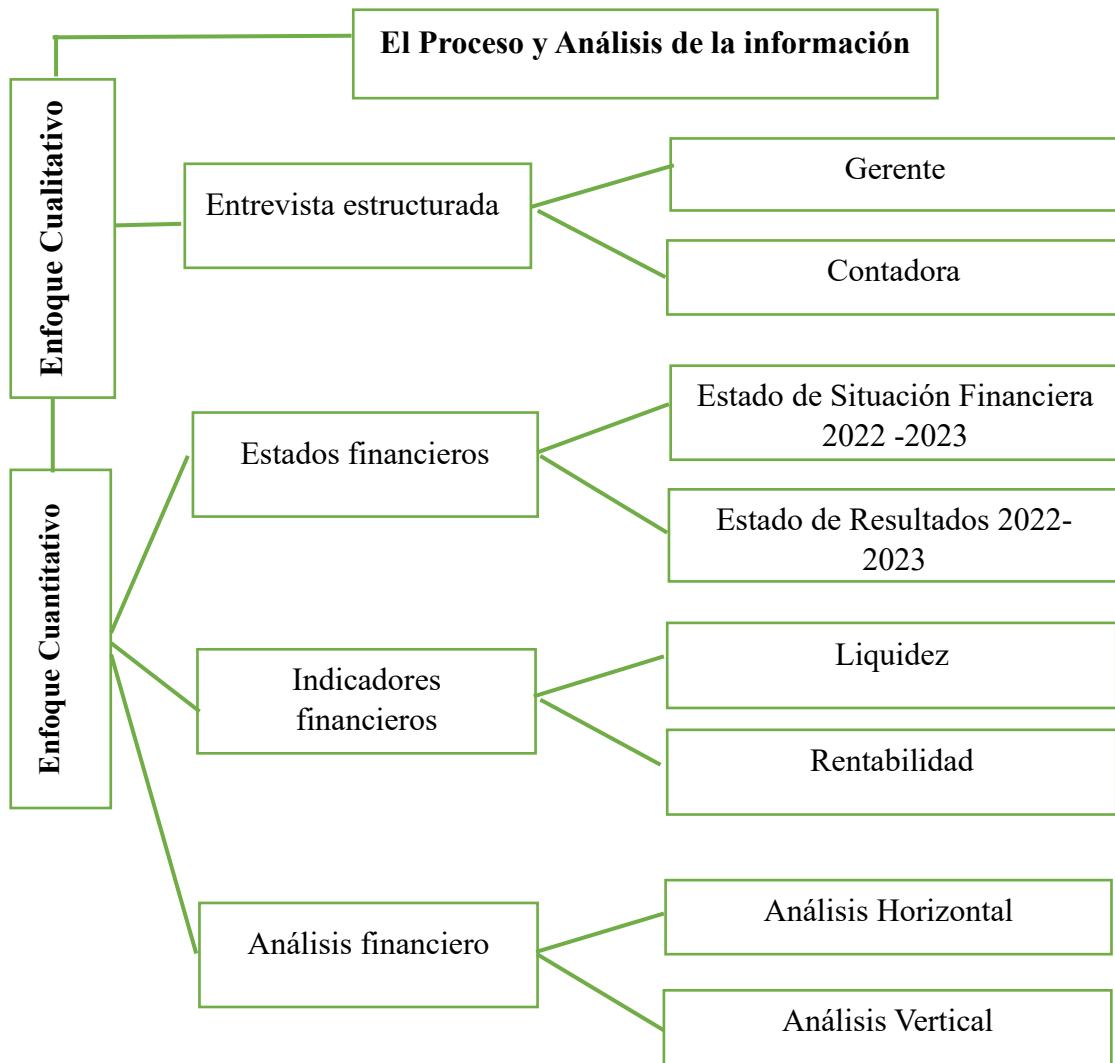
El Proceso y Análisis de la información

Enfoque Cualitativo

Entrevista estructurada

Gerente

Contadora

Enfoque Cuantitativo

Estados financieros

Estado de Situación Financiera 2022 -2023

Estado de Resultados 2022-2023

Indicadores financieros

Liquidez

Rentabilidad

Análisis financiero

Análisis Horizontal

Análisis Vertical